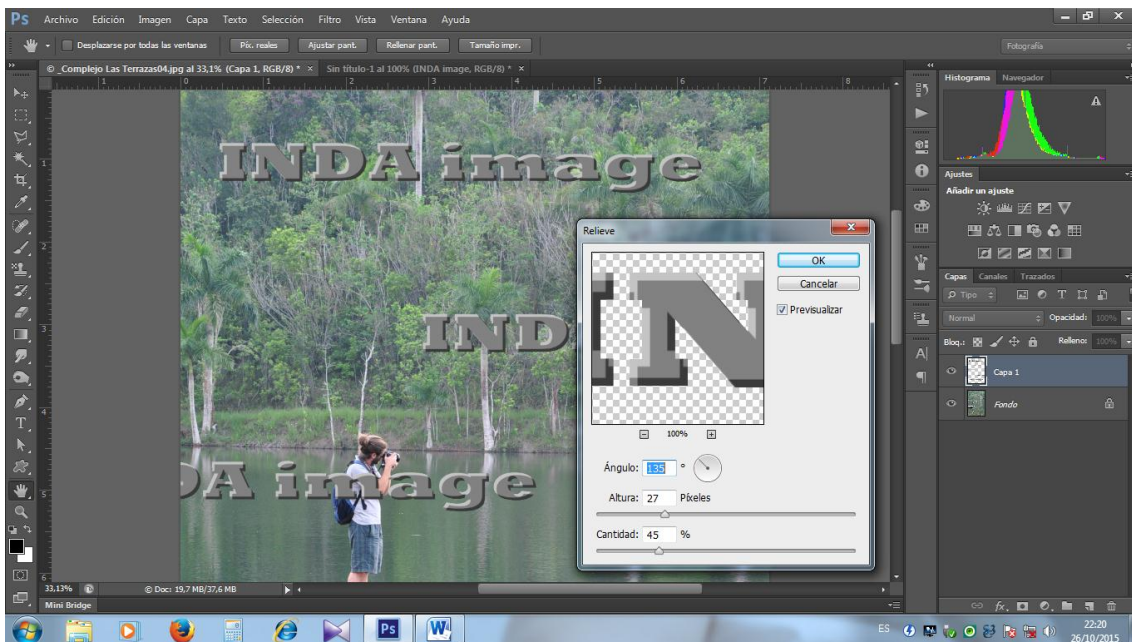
Ps Archivo Edición Imagen Capa Texto Selección Filtro Vista Ventana Ayuda

Desplazarse por todas las ventanas | Píx. reales | Ajustar pant. | Rellenar pant. | Tamaño impr.

Fotografía

© _Complejo Las Terrazas04.jpg al 33,1% (Capa 1, RGB/8) * × | Sin título-1 al 100% (INDA image, RGB/8) * ×

INDA image

INDA

DA image

Relieve

OK

Cancelar

Previsualizar

100%

Ángulo: 135 °

Altura: 27 Píxeles

Cantidad: 45 %

Histograma Navegador

Ajustes

Añadir un ajuste

Capas Canales Trazados

Tipo

Normal

Opacidad: 100%

Bloq.:

Relleno: 100%

Capa 1

Fondo

33,13%

Doc: 19,7 MB/37,6 MB

Mini Bridge

ES

22:20
26/10/2015